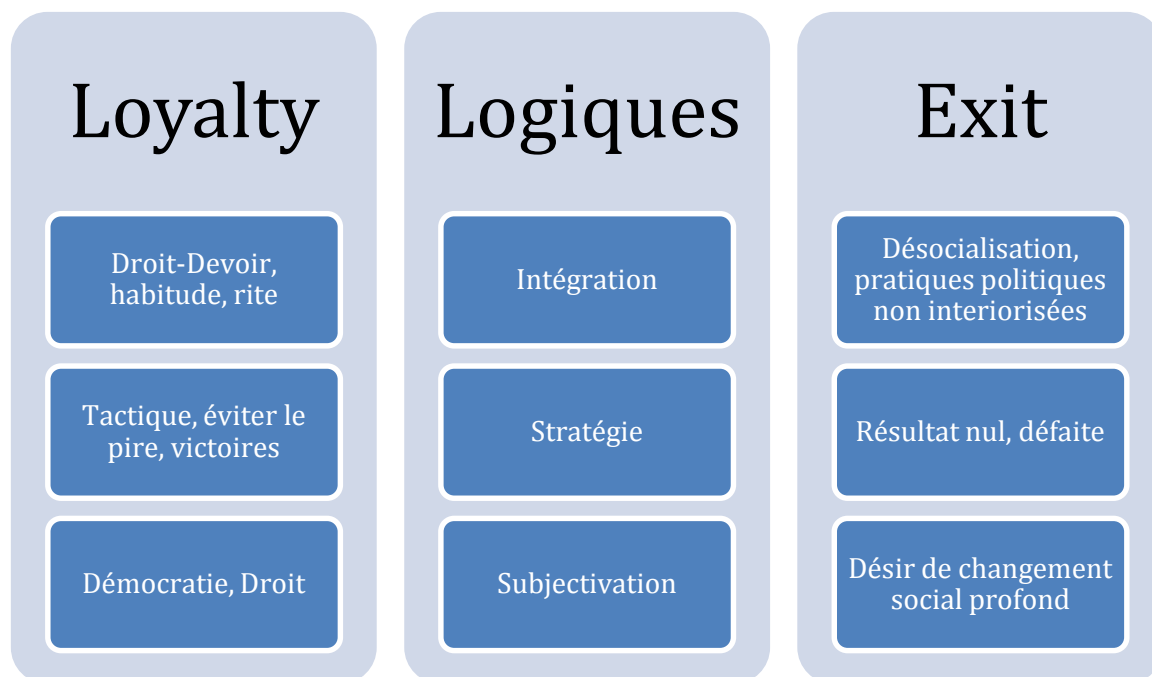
Loyalty

Droit-Devoir, habitude, rite

Tactique, éviter le pire, victoires

Démocratie, Droit

Logiques

Intégration

Stratégie

Subjectivation

Exit

Désocialisation, pratiques politiques non interiorisées

Résultat nul, défaite

Désir de changement social profond